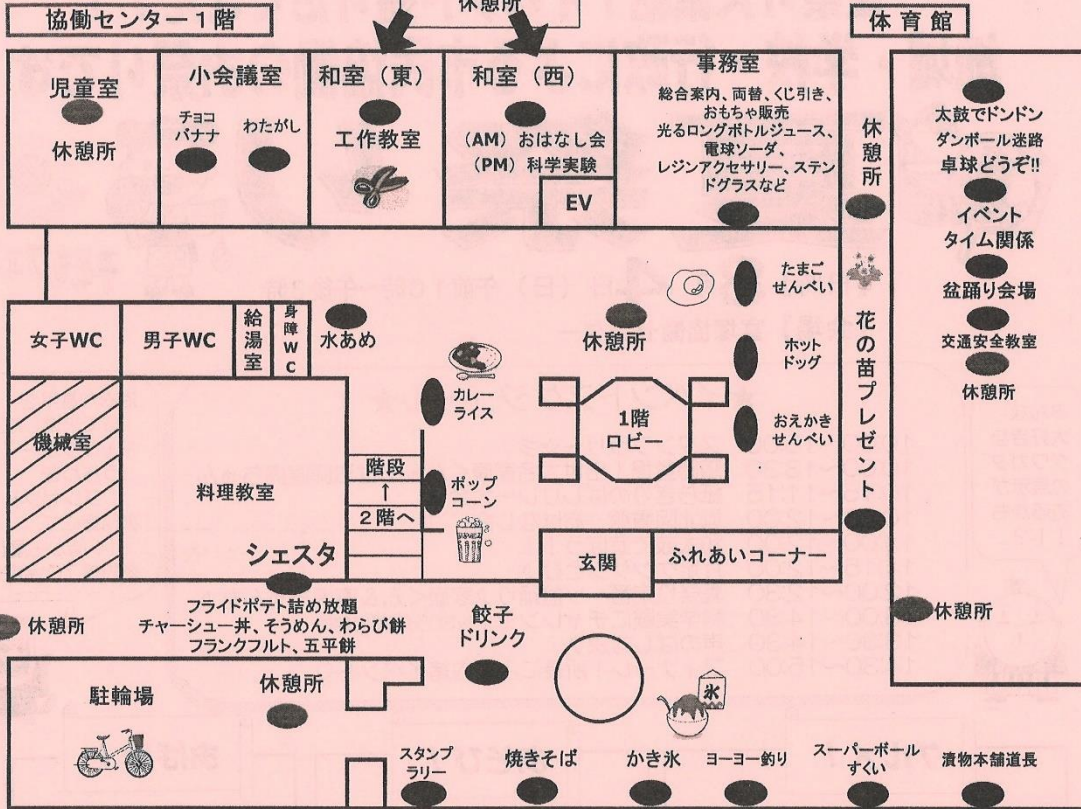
協働センター1階

休憩所

体育館

児童室

休憩所

小会議室

チョコバナナ

わたがし

和室（東）

工作教室

和室（西）

（AM）おはなし会
（PM）科学実験

EV

事務室

総合案内、両替、くじ引き、おもちゃ販売
光るロングボトルジュース、電球ソーダ、レジンアクセサリー、ステンドグラスなど

休憩所

太鼓でドンドン
ダンボール迷路
卓球どうぞ!!
イベントタイム関係
盆踊り会場
交通安全教室
休憩所

たまごせんべい

花の苗プレゼント

女子WC

男子WC

給湯室

身障WC

水あめ

休憩所

ホットドッグ

カレーライス

1階ロビー

おえかきせんべい

機械室

料理教室

階段
↑
2階へ

ポップコーン

シェスタ

玄関

ふれあいコーナー

フライドポテト詰め放題
チャーシュー丼、そうめん、わらび餅
フランクフルト、五平餅

休憩所

餃子
ドリンク

休憩所

駐輪場

休憩所

氷

スタンプラリー

焼きそば

かき氷

ヨーヨー釣り

スーパーボールすくい

漬物本舗道長